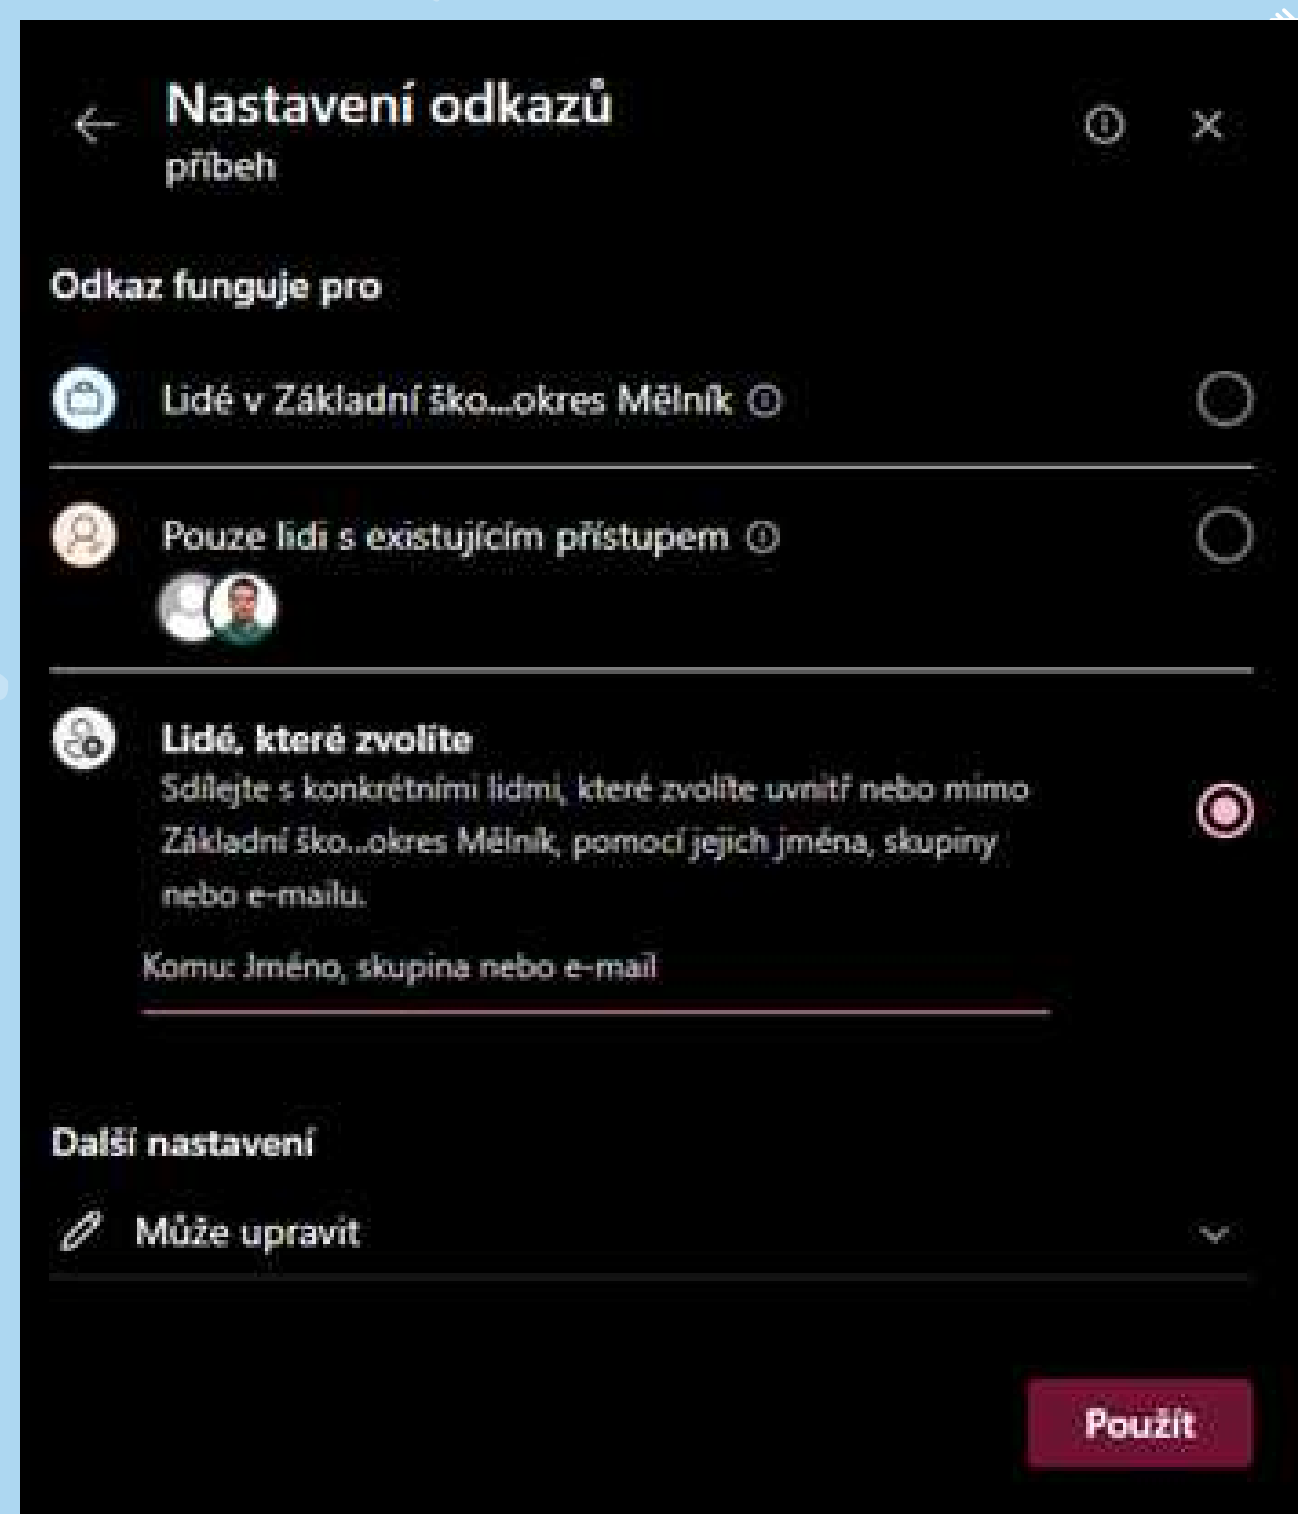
Nastavení odkazů
příbeh

Odkaz funguje pro

Lidé v Základní ško...okres Mělník

Pouze lidi s existujícím přístupem

Lidé, které zvolíte
Sdílejte s konkrétními lidmi, které zvolíte uvnitř nebo mimo Základní ško...okres Mělník, pomocí jejich jména, skupiny nebo e-mailu.

Komu: Jméno, skupina nebo e-mail

Další nastavení

Může upravit

Použít